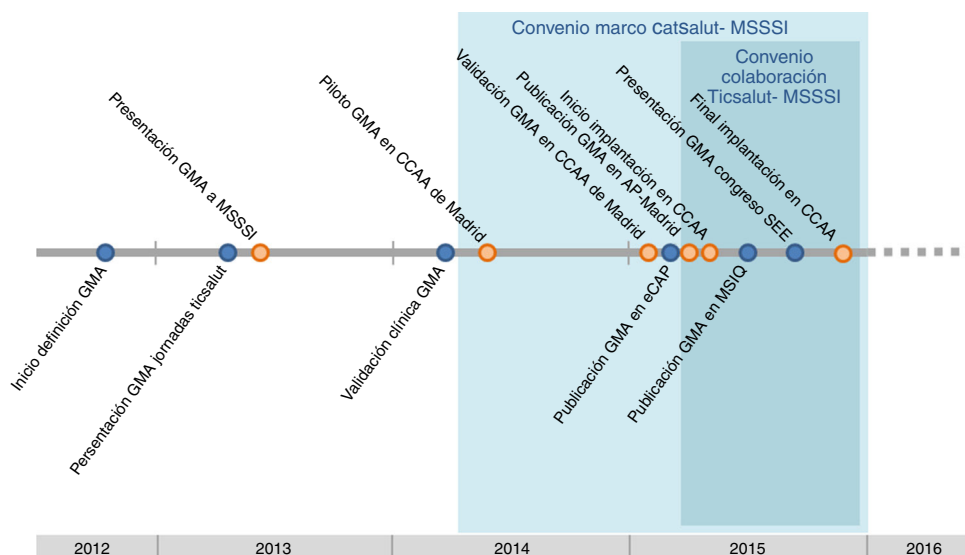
Convenio marco catsalut- MSSSI

Convenio colaboración Ticsalut- MSSSI

Presentación GMA a MSSSI

Pilotoo GMA en CCAA de Madrid

Validación GMA en CCAA de Madrid

Publicación GMA en AP-Madrid

Inicio implantación en CCAA

Presentación GMA congreso SEE

Final implantación en CCAA

Inicio definición GMA

Presentación GMA jornadas ticsalut

Validación clínica GMA

Publicación GMA en eCAP

Publicación GMA en MSIQ

2012

2013

2014

2015

2016